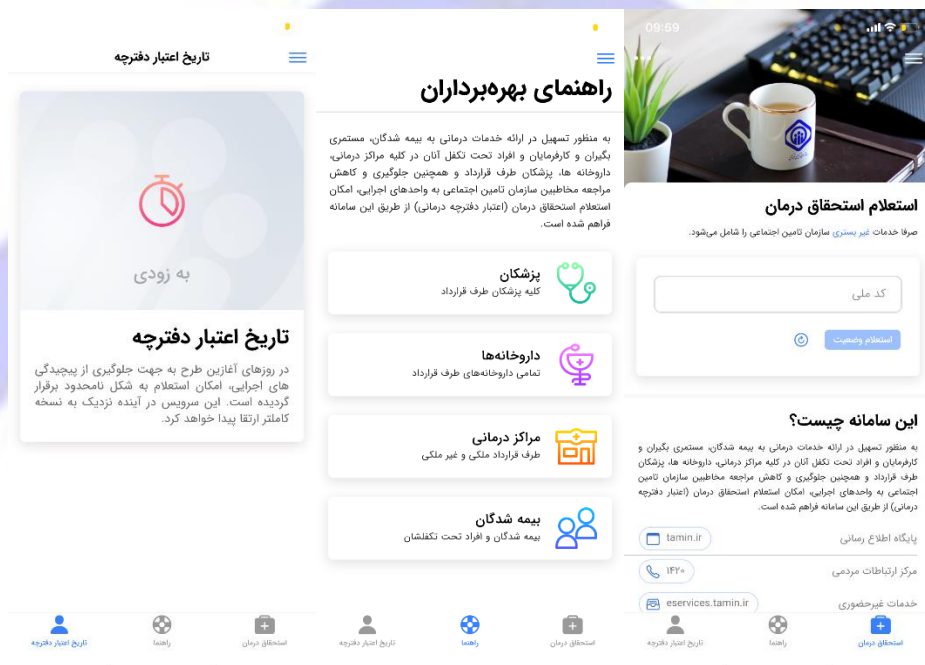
تاریخ اعتبار دفترچه

به زودی

تاریخ اعتبار دفترچه

در روزهای آغازین طرح به جهت جلوگیری از پیچیدگی های اجرایی، امکان استعلام به شکل نامحدود برقرار گردیده است. این سرویس در آینده نزدیک به نسخه کاملتر ارتقا پیدا خواهد کرد.

تاریخ اعتبار دفترچه | راهنما | استحقاق درمان

راهنمای بهره‌برداران

به منظور تسهیل در ارائه خدمات درمانی به بیمه شدگان، مستمری بگیران و کارفرمایان و افراد تحت تکفل آنان در کلیه مراکز درمانی، داروخانه ها، پزشکان طرف قرارداد و همچنین جلوگیری و کاهش مراجعه مخاطبین سازمان تامین اجتماعی به واحدهای اجرایی، امکان استعلام استحقاق درمان (اعتبار دفترچه درمانی) از طریق این سامانه فراهم شده است.

پزشکان
کلیه پزشکان طرف قرارداد

داروخانه‌ها
تمامی داروخانه‌های طرف قرارداد

مراکز درمانی
طرف قرارداد ملکی و غیر ملکی

بیمه شدگان
بیمه شدگان و افراد تحت تکفلشان

تاریخ اعتبار دفترچه | راهنما | استحقاق درمان

09:59

استعلام استحقاق درمان

صرفا خدمات غیر بستری سازمان تامین اجتماعی را شامل می‌شود.

کد ملی

استعلام وضعیت

این سامانه چیست؟

به منظور تسهیل در ارائه خدمات درمانی به بیمه شدگان، مستمری بگیران و کارفرمایان و افراد تحت تکفل آنان در کلیه مراکز درمانی، داروخانه ها، پزشکان طرف قرارداد و همچنین جلوگیری و کاهش مراجعه مخاطبین سازمان تامین اجتماعی به واحدهای اجرایی، امکان استعلام استحقاق درمان (اعتبار دفترچه درمانی) از طریق این سامانه فراهم شده است.

پایگاه اطلاع رسانی tamin.ir
مرکز ارتباطات مردمی ۱۴۲۰
خدمات غیرحضوری eservices.tamin.ir

تاریخ اعتبار دفترچه | راهنما | استحقاق درمان